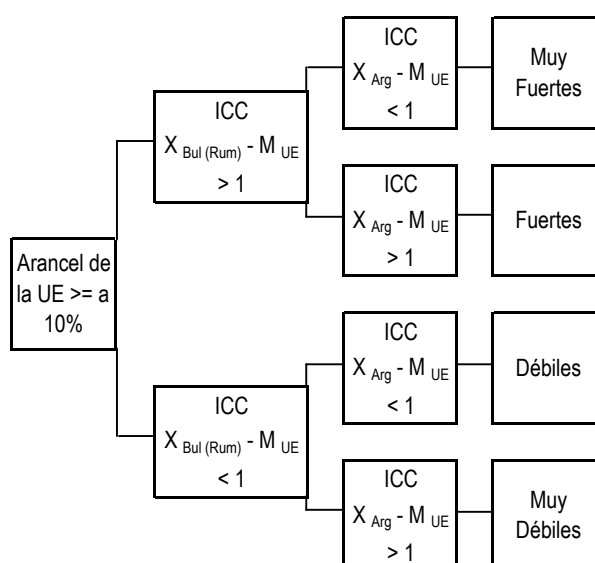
Arancel de la UE >= a 10%

ICC
$X_{Bul (Rum)}$ - $M_{UE}$
> 1

ICC
$X_{Arg}$ - $M_{UE}$
< 1

Muy Fuertes

ICC
$X_{Arg}$ - $M_{UE}$
> 1

Fuertes

ICC
$X_{Bul (Rum)}$ - $M_{UE}$
< 1

ICC
$X_{Arg}$ - $M_{UE}$
< 1

Débiles

ICC
$X_{Arg}$ - $M_{UE}$
> 1

Muy Débiles